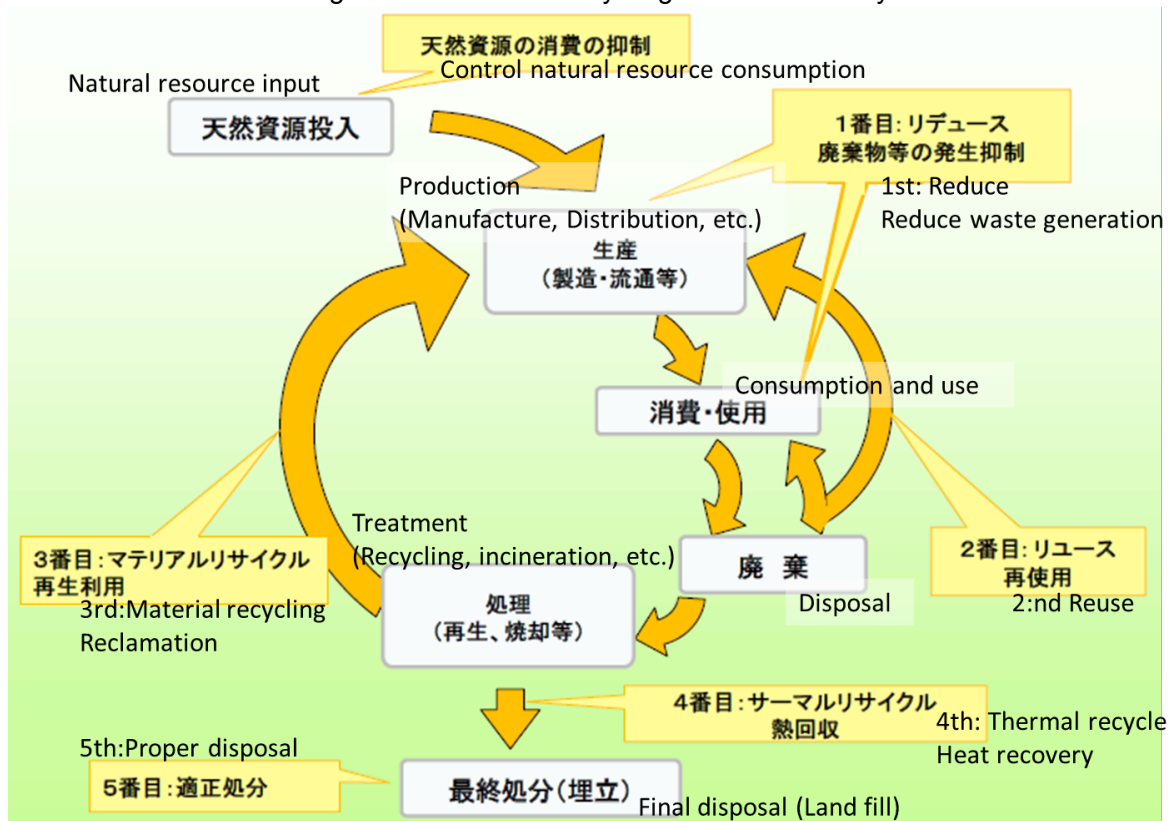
天然資源の消費の抑制
Control natural resource consumption

Natural resource input
天然資源投入

1番目: リデュース
廃棄物等の発生抑制
1st: Reduce
Reduce waste generation

Production
(Manufacture, Distribution, etc.)
生産
(製造・流通等)

Consumption and use
消費・使用

Treatment
(Recycling, incineration, etc.)

3番目: マテリアルリサイクル
再生利用
3rd:Material recycling
Reclamation

廃棄
Disposal

2番目: リユース
再使用
2:nd Reuse

処理
(再生、焼却等)

4番目: サーマルリサイクル
熱回収
4th: Thermal recycle
Heat recovery

5th:Proper disposal
5番目: 適正処分

最終処分(埋立)
Final disposal (Land fill)